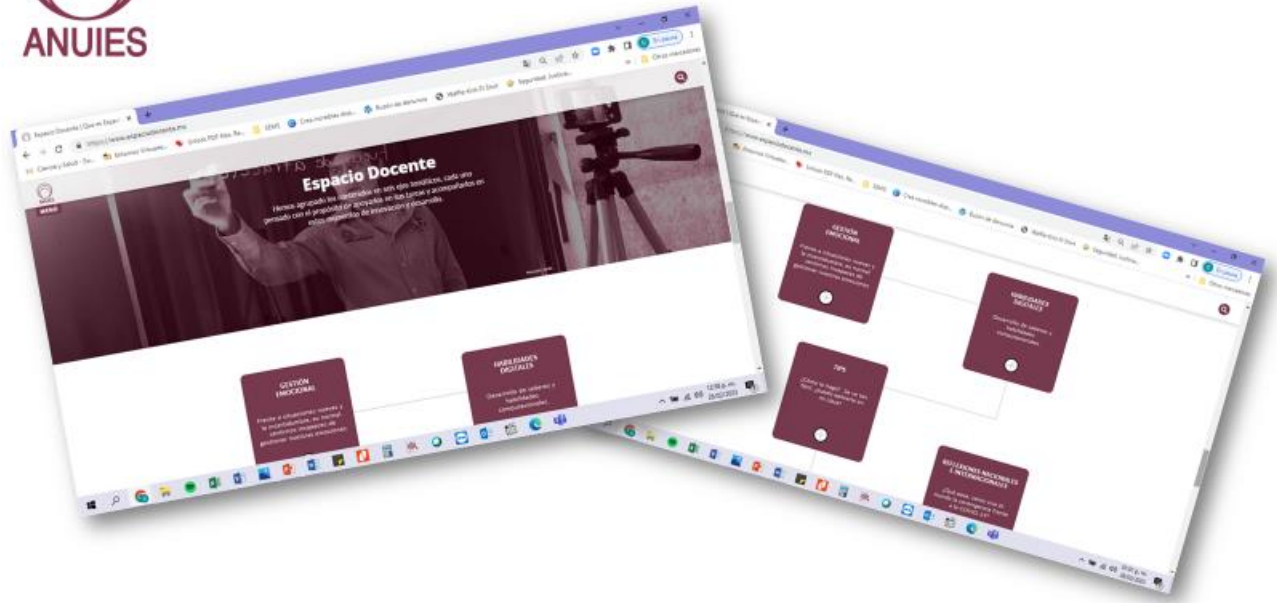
ANUIES

Espacio Docente

Hemos agrupado los contenidos en seis ejes temáticos, cada uno pensado con el propósito de apoyarle en sus tareas y acompañarle en estos momentos de innovación y desarrollo.

GESTIÓN EMOCIONAL

Frente a situaciones nuevas y la incertidumbre, es normal sentirnos incapaces de gestionar nuestras emociones.

HABILIDADES DIGITALES

Desarrollo de saberes y habilidades computacionales.

TIPS

¿Cómo lo hago? ¿Es un tips, ¿puedo aplicarlo en mi clase?

REFLEXIONES NACIONALES E INTERNACIONALES

¿Qué están viviendo en el mundo la contingencia frente a la COVID-19?

https://www.espaciodocente.mx

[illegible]